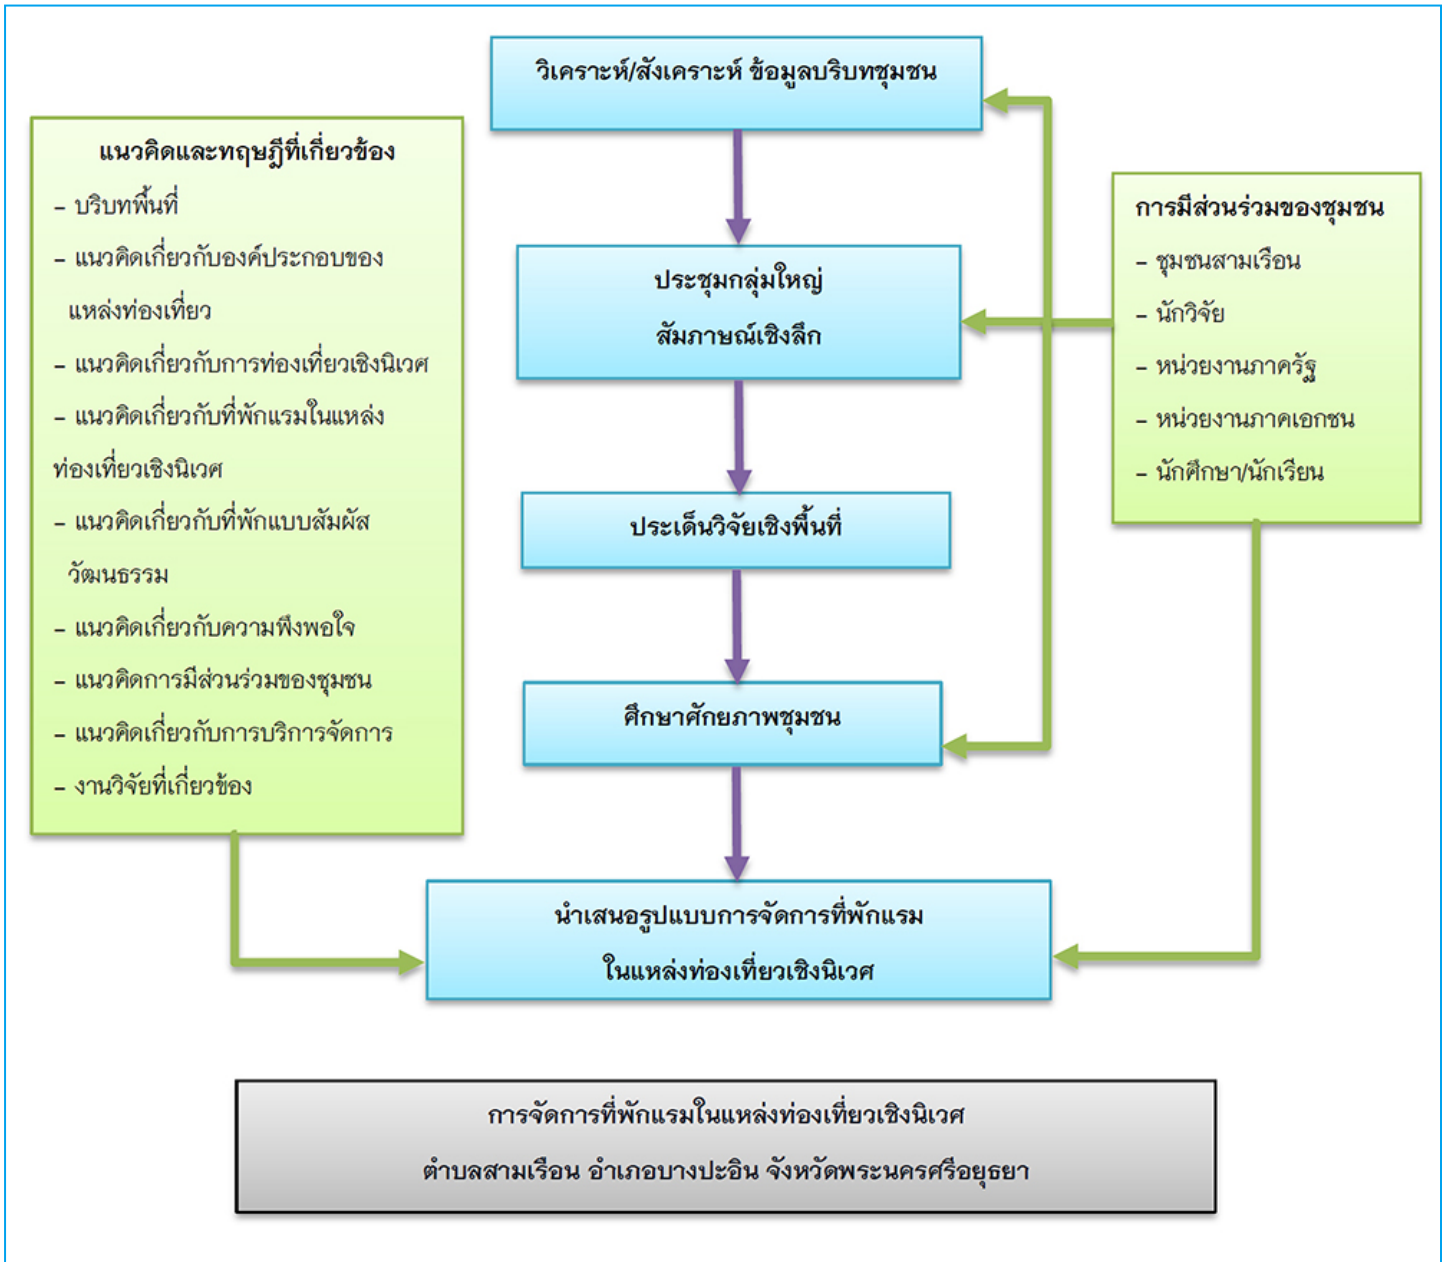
วิเคราะห์/สังเคราะห์ ข้อมูลบริบทชุมชน

แนวคิดและทฤษฎีที่เกี่ยวข้อง

- บริบทพื้นที่
- แนวคิดเกี่ยวกับองค์ประกอบของแหล่งท่องเที่ยว
- แนวคิดเกี่ยวกับการท่องเที่ยวเชิงนิเวศ
- แนวคิดเกี่ยวกับที่พักแรมในแหล่งท่องเที่ยวเชิงนิเวศ
- แนวคิดเกี่ยวกับที่พักแบบสัมผัสวัฒนธรรม
- แนวคิดเกี่ยวกับความพึงพอใจ
- แนวคิดการมีส่วนร่วมของชุมชน
- แนวคิดเกี่ยวกับการบริการจัดการ
- งานวิจัยที่เกี่ยวข้อง

ประชุมกลุ่มใหญ่
สัมภาษณ์เชิงลึก

การมีส่วนร่วมของชุมชน

- ชุมชนสามเรือน
- นักวิจัย
- หน่วยงานภาครัฐ
- หน่วยงานภาคเอกชน
- นักศึกษา/นักเรียน

ประเด็นวิจัยเชิงพื้นที่

ศึกษาศักยภาพชุมชน

นำเสนอรูปแบบการจัดการที่พักแรม
ในแหล่งท่องเที่ยวเชิงนิเวศ

การจัดการที่พักแรมในแหล่งท่องเที่ยวเชิงนิเวศ
ตำบลสามเรือน อำเภอบางปะอิน จังหวัดพระนครศรีอยุธยา